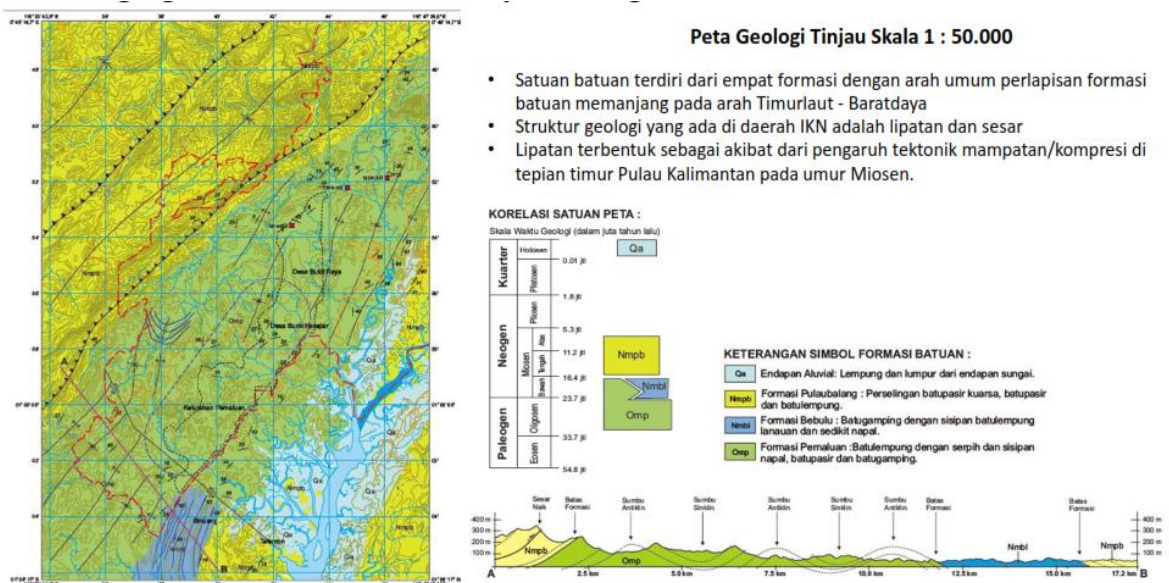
Peta Geologi Tinjau Skala 1 : 50.000

• Satuan batuan terdiri dari empat formasi dengan arah umum perlapisan formasi batuan memanjang pada arah Timurlaut - Baratdaya
• Struktur geologi yang ada di daerah IKN adalah lipatan dan sesar
• Lipatan terbentuk sebagai akibat dari pengaruh tektonik mampatan/kompresi di tepian timur Pulau Kalimantan pada umur Miosen.

KORELASI SATUAN PETA :
Skala Waktu Geologi (dalam juta tahun lalu)

Kuarter | Holosen | 0.01 jtl
Plistosen | 1.8 jtl
Neogen | Pliosen | 5.3 jtl
Miosen | Atas | 11.2 jtl
Tengah | 16.4 jtl
Bawah | 23.7 jtl
Paleogen | Oligosen | 33.7 jtl
Eosen | 54.8 jtl

Qa
Nmpb
Nmbl
Omp

KETERANGAN SIMBOL FORMASI BATUAN :
Qa Endapan Aluvial: Lempung dan lumpur dari endapan sungai.
Nmpb Formasi Pulaubalang : Perselingan batupasir kuarsa, batupasir dan batulempung.
Nmbl Formasi Bebulu : Batugamping dengan sisipan batulempung lanauan dan sedikit napal.
Omp Formasi Pemaluan :Batulempung dengan serpih dan sisipan napal, batupasir dan batugamping.

Sesar Naik | Batas Formasi | Sumbu Antiklin | Sumbu Sinklin | Sumbu Antiklin | Sumbu Sinklin | Sumbu Antiklin | Batas Formasi | Batas Formasi
400 m
300 m
200 m
100 m
Nmpb Omp Nmbl Nmpb
A 2.5 km 5.0 km 7.5 km 10.0 km 12.5 km 15.0 km 17.2 km B

Desa Bukit Raya
Desa Bumi Harapan
Kelurahan Pemaluan
Nmpb
Omp
Qa
Nmbl
A
B